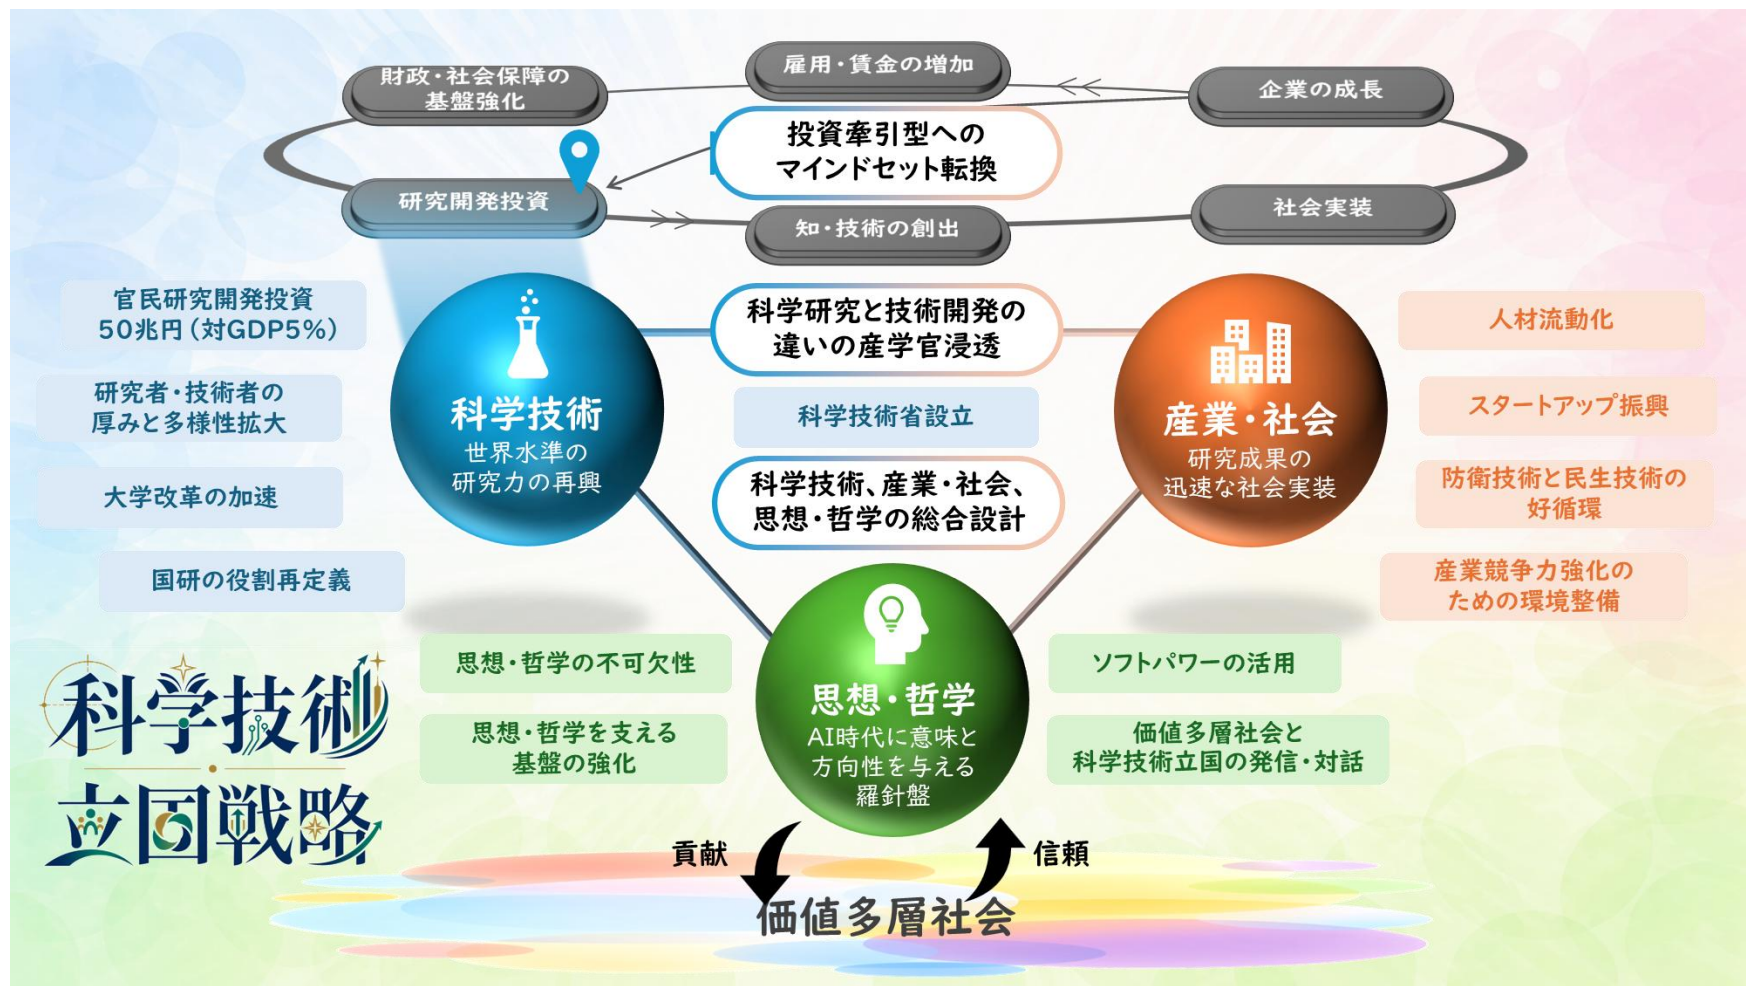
雇用・賃金の増加

財政・社会保障の基盤強化

企業の成長

投資牽引型へのマインドセット転換

研究開発投資

社会実装

知・技術の創出

官民研究開発投資 50兆円（対GDP5%）

研究者・技術者の厚みと多様性拡大

大学改革の加速

国研の役割再定義

科学技術
世界水準の研究力の再興

科学研究と技術開発の違いの産学官浸透

科学技術省設立

科学技術、産業・社会、思想・哲学の総合設計

産業・社会
研究成果の迅速な社会実装

人材流動化

スタートアップ振興

防衛技術と民生技術の好循環

産業競争力強化のための環境整備

思想・哲学の不可欠性

思想・哲学を支える基盤の強化

思想・哲学
AI時代に意味と方向性を与える羅針盤

ソフトパワーの活用

価値多層社会と科学技術立国の発信・対話

科学技術立国戦略

貢献

信頼

価値多層社会